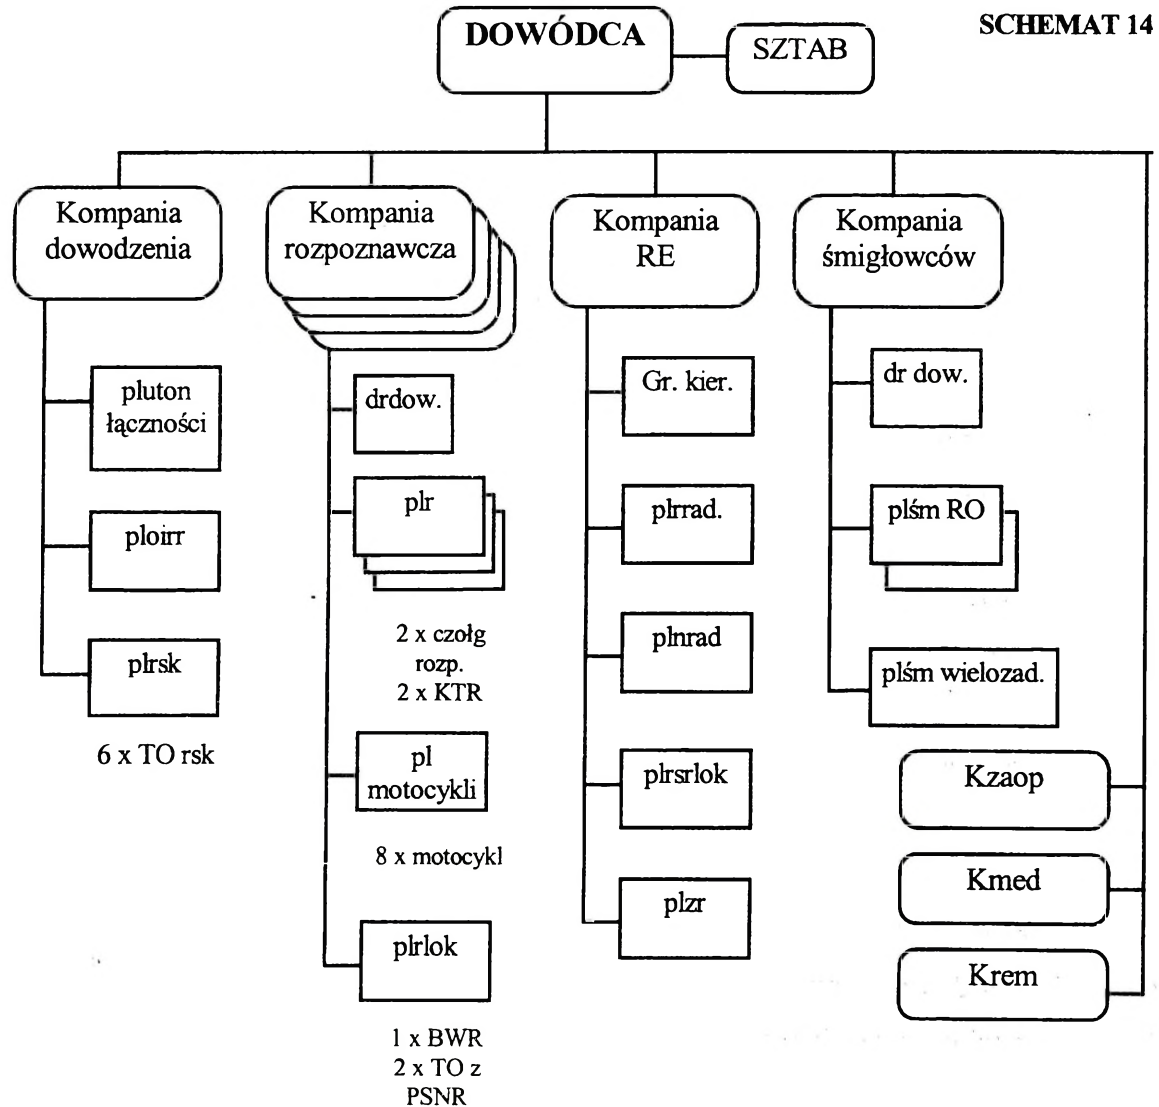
SCHEMAT 14

DOWÓDCA

SZTAB

Kompania dowodzenia

pluton łączności

ploirr

plrsk

6 x TO rsk

Kompania rozpoznawcza

drdow.

plr

2 x czołg rozp.
2 x KTR

pl motocykli

8 x motocykl

plrlok

1 x BWR
2 x TO z PSNR

Kompania RE

Gr. kier.

plrrad.

plnrad

plrsrlok

plzr

Kompania śmigłowców

dr dow.

plśm RO

plśm wielozad.

Kzaop

Kmed

Krem